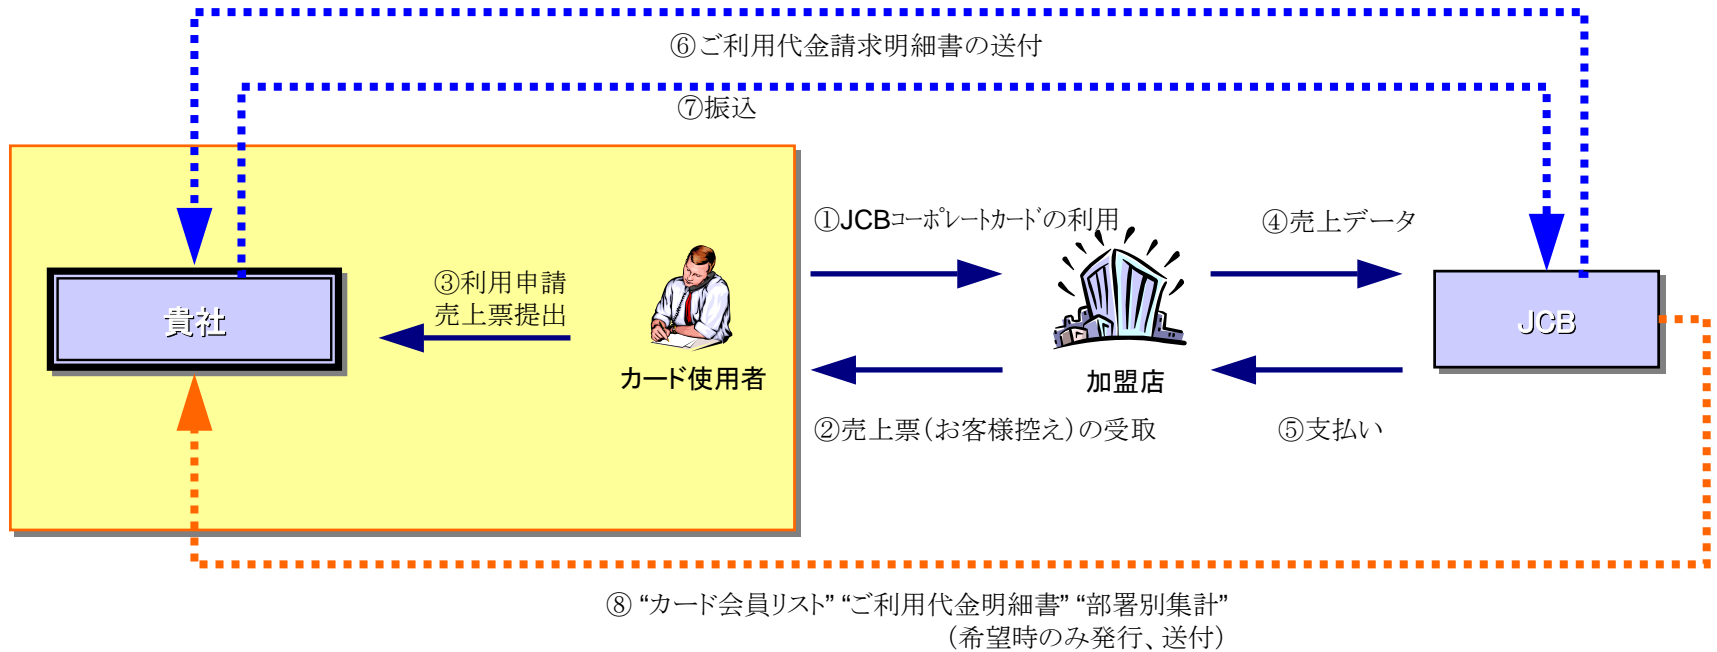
⑥ご利用代金請求明細書の送付

⑦振込

①JCBコーポレートカードの利用

④売上データ

貴社

③利用申請
売上票提出

カード使用者

加盟店

JCB

②売上票(お客様控え)の受取

⑤支払い

⑧ “カード会員リスト” “ご利用代金明細書” “部署別集計”
(希望時のみ発行、送付)